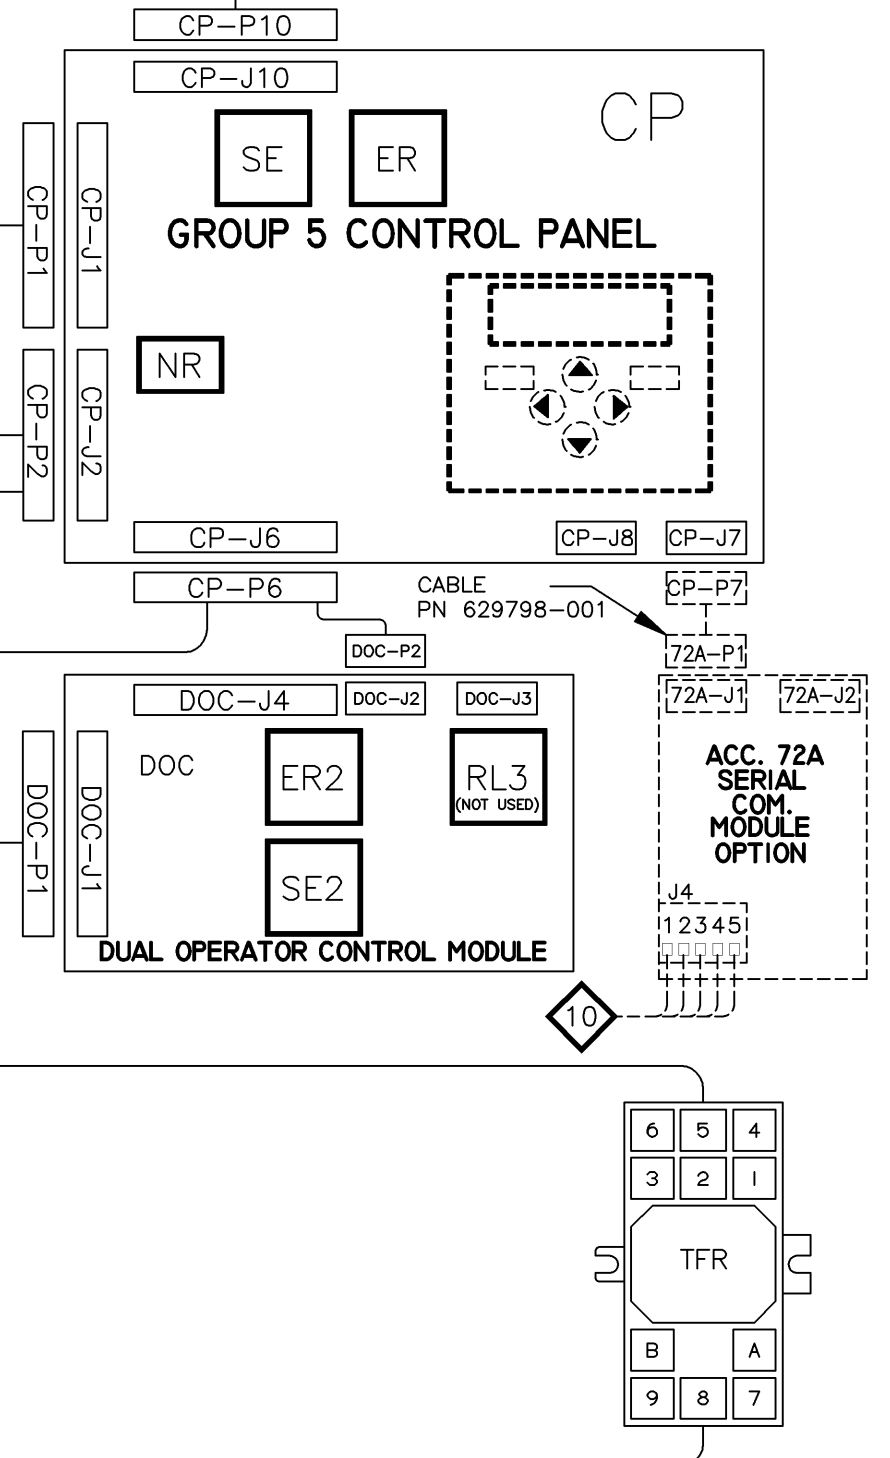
CP–P10

CP–J10

CP

SE

ER

CP–P1

CP–J1

GROUP 5 CONTROL PANEL

NR

CP–P2

CP–J2

CP–J6

CP–J8

CP–J7

CP–P6

CABLE
PN 629798–001

CP–P7

DOC–P2

72A–P1

DOC–J4

DOC–J2

DOC–J3

72A–J1

72A–J2

DOC–P1

DOC–J1

DOC

ER2

RL3
(NOT USED)

ACC. 72A SERIAL COM. MODULE OPTION

SE2

J4
12345

DUAL OPERATOR CONTROL MODULE

10

6 5 4
3 2 I

TFR

B A
9 8 7